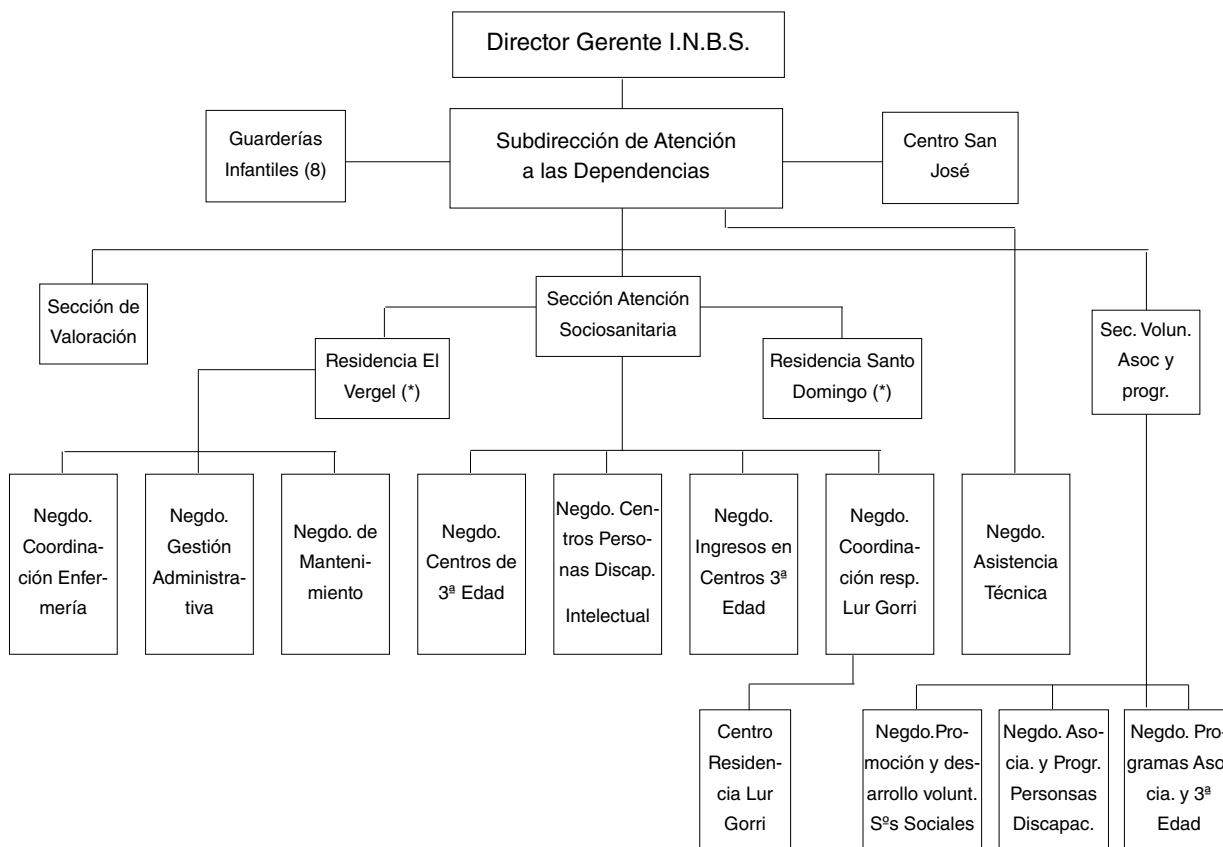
Director Gerente I.N.B.S.

Guarderías Infantiles (8)

Subdirección de Atención a las Dependencias

Centro San José

Sección de Valoración

Sección Atención Sociosanitaria

Residencia El Vergel (*)

Residencia Santo Domingo (*)

Sec. Volun. Asoc y progr.

Negdo. Coordinación Enfermería

Negdo. Gestión Administrativa

Negdo. de Mantenimiento

Negdo. Centros de 3ª Edad

Negdo. Centros Personas Discap. Intelectual

Negdo. Ingresos en Centros 3ª Edad

Negdo. Coordinación resp. Lur Gorri

Negdo. Asistencia Técnica

Centro Residencia Lur Gorri

Negdo.Promoción y desarrollo volunt. Sºs Sociales

Negdo. Asocia. y Progr. Personsas Discapac.

Negdo. Programas Asocia. y 3ª Edad